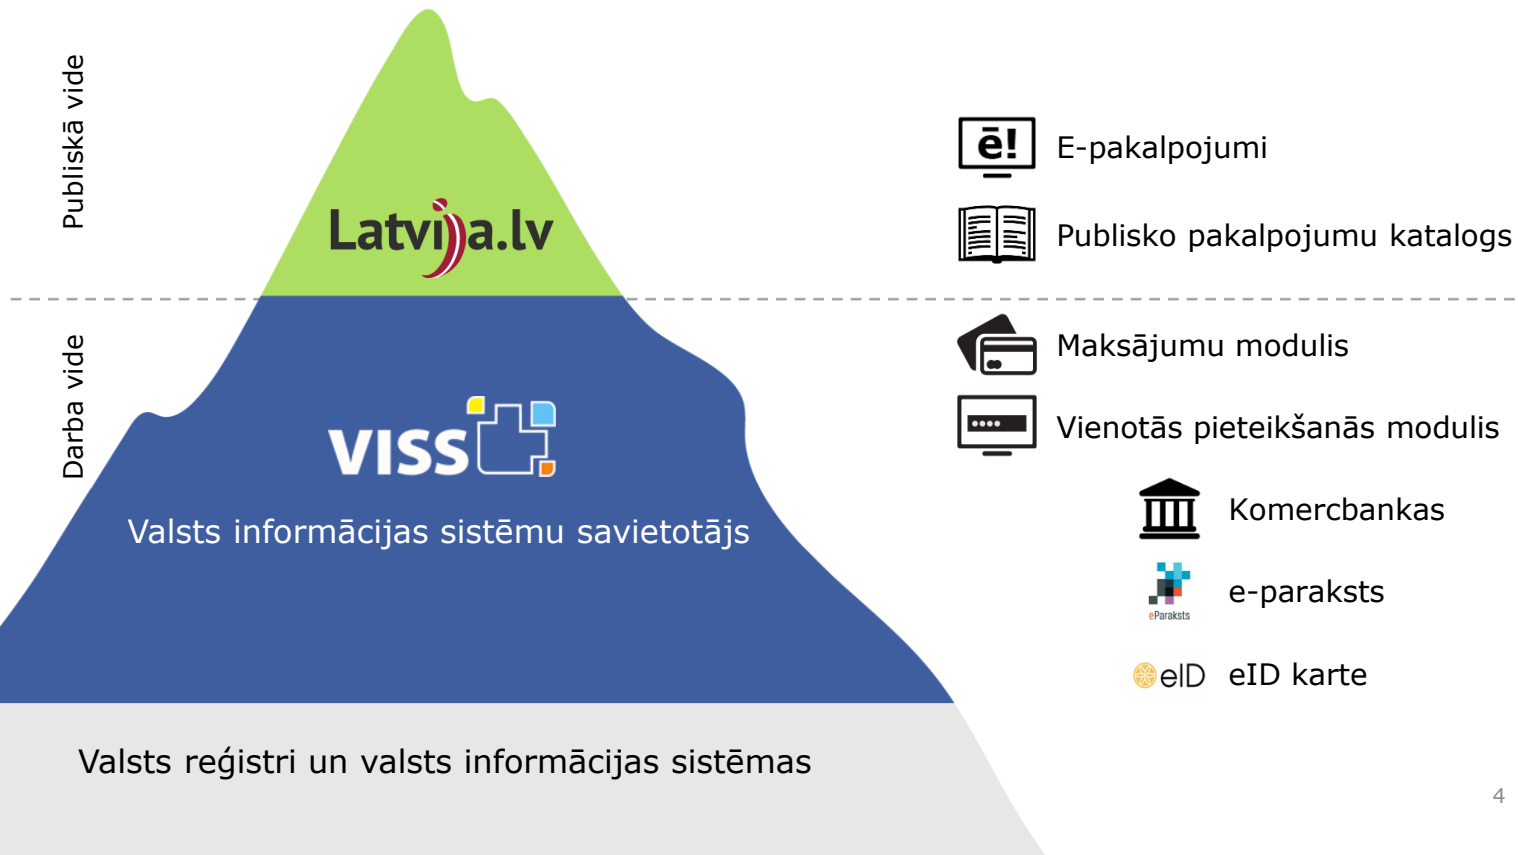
Publiskā vide

Latvija.lv

Darba vide

VISS

Valsts informācijas sistēmu savietotājs

Valsts reģistri un valsts informācijas sistēmas

ē!

E-pakalpojumi

Publisko pakalpojumu katalogs

Maksājumu modulis

Vienotās pieteikšanās modulis

Komercbankas

eParaksts

e-paraksts

eID

eID karte

4